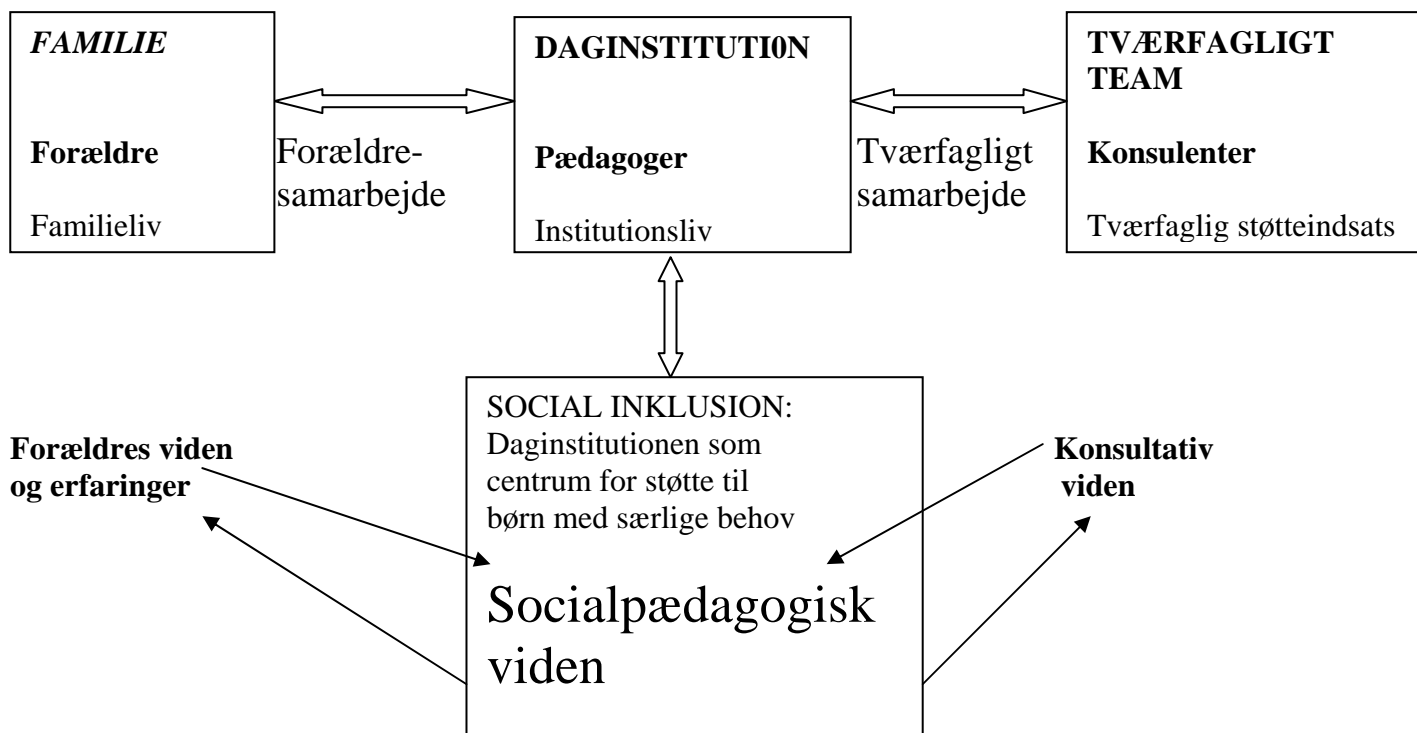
FAMILIE

Forældre

Familieliv

Forældresamarbejde

DAGINSTITUTI0N

Pædagoger

Institutionsliv

Tværfagligt samarbejde

TVÆRFAGLIGT TEAM

Konsulenter

Tværfaglig støtteindsats

Forældres viden og erfaringer

SOCIAL INKLUSION: Daginstitutionen som centrum for støtte til børn med særlige behov

Socialpædagogisk viden

Konsultativ viden